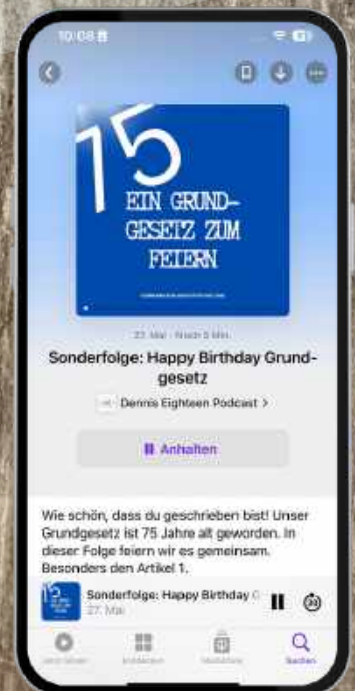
10:08

75

EIN GRUNDGESETZ ZUM FEIERN

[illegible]

23. Mai · Noch 5 Min.

Sonderfolge: Happy Birthday Grundgesetz

Dennis Eighteen Podcast >

Anhalten

Wie schön, dass du geschrieben bist! Unser Grundgesetz ist 75 Jahre alt geworden. In dieser Folge feiern wir es gemeinsam. Besonders den Artikel 1.

Sonderfolge: Happy Birthday G
27. Mai

30

Jetzt hören   Entdecken   Mediathek   Suchen